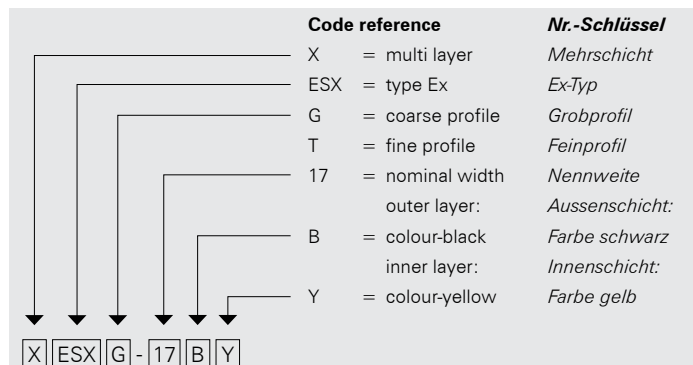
| Code reference | | | Nr.-Schlüssel |
|---|---|---|---|
| X | = | multi layer | Mehrschicht |
| ESX | = | type Ex | Ex-Typ |
| G | = | coarse profile | Grobprofil |
| T | = | fine profile | Feinprofil |
| 17 | = | nominal width | Nennweite |
| | | outer layer: | Aussenschicht: |
| B | = | colour-black | Farbe schwarz |
| | | inner layer: | Innenschicht: |
| Y | = | colour-yellow | Farbe gelb |

X ESX G - 17 B Y